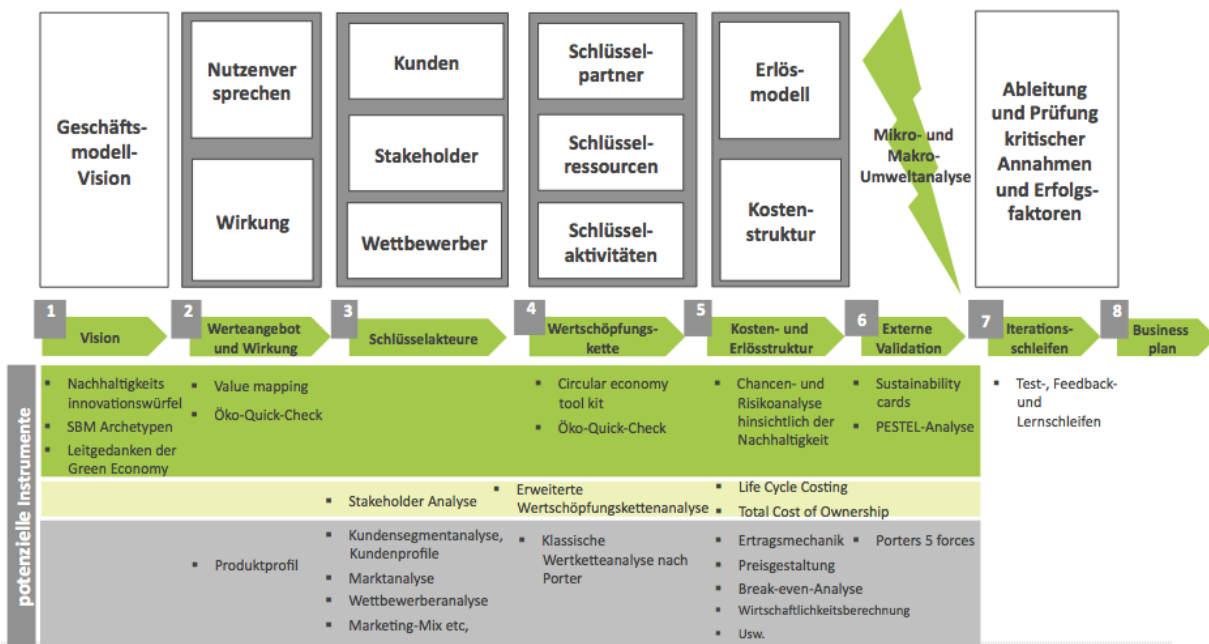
Geschäftsmodell-Vision

Nutzenversprechen

Wirkung

Kunden

Stakeholder

Wettbewerber

Schlüsselpartner

Schlüsselressourcen

Schlüsselaktivitäten

Erlösmodell

Kostenstruktur

Mikro- und Makro-Umweltanalyse

Ableitung und Prüfung kritischer Annahmen und Erfolgsfaktoren

1 Vision

2 Werteangebot und Wirkung

3 Schlüsselakteure

4 Wertschöpfungskette

5 Kosten- und Erlösstruktur

6 Externe Validation

7 Iterationsschleifen

8 Business plan

potenzielle Instrumente

- Nachhaltigkeitsinnovationswürfel
- SBM Archetypen
- Leitgedanken der Green Economy

- Value mapping
- Öko-Quick-Check

- Circular economy tool kit
- Öko-Quick-Check

- Chancen- und Risikoanalyse hinsichtlich der Nachhaltigkeit

- Sustainability cards
- PESTEL-Analyse

- Test-, Feedback- und Lernschleifen

- Stakeholder Analyse

- Erweiterte Wertschöpfungskettenanalyse

- Life Cycle Costing
- Total Cost of Ownership

- Produktprofil

- Kundensegmentanalyse, Kundenprofile
- Marktanalyse
- Wettbewerberanalyse
- Marketing-Mix etc,

- Klassische Wertketteanalyse nach Porter

- Ertragsmechanik
- Preisgestaltung
- Break-even-Analyse
- Wirtschaftlichkeitsberechnung
- Usw.

- Porters 5 forces